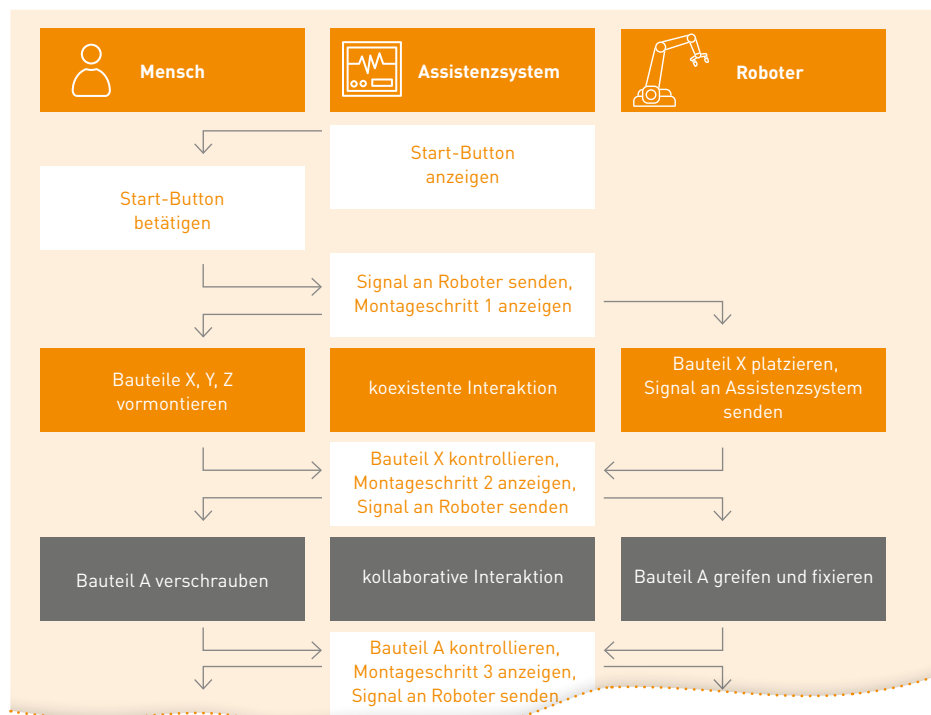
Mensch

Assistenzsystem

Roboter

Start-Button anzeigen

Start-Button betätigen

Signal an Roboter senden, Montageschritt 1 anzeigen

Bauteile X, Y, Z vormontieren

koexistente Interaktion

Bauteil X platzieren, Signal an Assistenzsystem senden

Bauteil X kontrollieren, Montageschritt 2 anzeigen, Signal an Roboter senden

Bauteil A verschrauben

kollaborative Interaktion

Bauteil A greifen und fixieren

Bauteil A kontrollieren, Montageschritt 3 anzeigen, Signal an Roboter senden